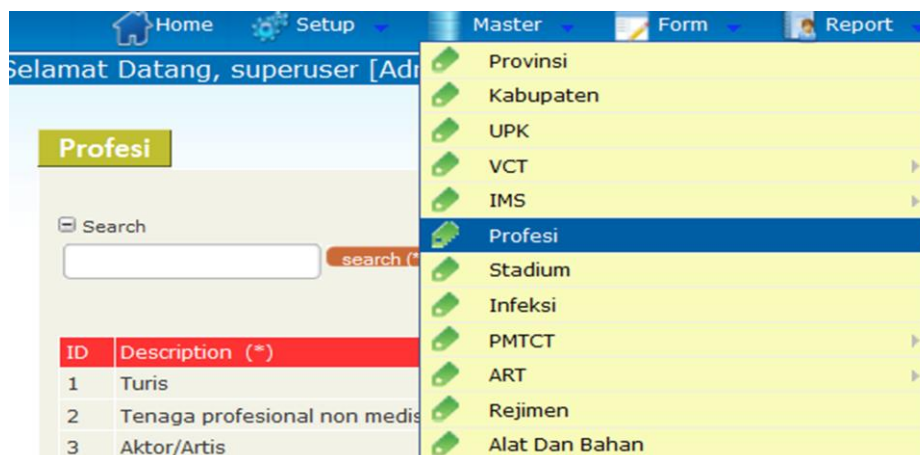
Home Setup Master Form Report

Selamat Datang, superuser [Adr

Profesi

Search

search (*

| ID | Description (*) |
|---|---|
| 1 | Turis |
| 2 | Tenaga profesional non medis |
| 3 | Aktor/Artis |

Provinsi
Kabupaten
UPK
VCT
IMS
Profesi
Stadium
Infeksi
PMTCT
ART
Rejimen
Alat Dan Bahan